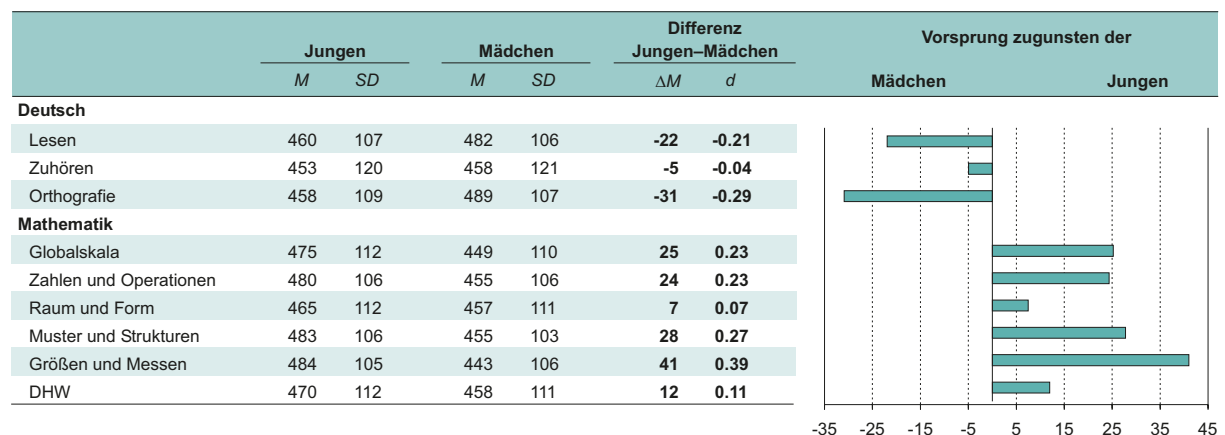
| | Jungen | | Mädchen | | Differenz Jungen–Mädchen | |
|---|---|---|---|---|---|---|
| | $M$ | $SD$ | $M$ | $SD$ | $\Delta M$ | $d$ |
| **Deutsch** | | | | | | |
| Lesen | 460 | 107 | 482 | 106 | **-22** | **-0.21** |
| Zuhören | 453 | 120 | 458 | 121 | **-5** | **-0.04** |
| Orthografie | 458 | 109 | 489 | 107 | **-31** | **-0.29** |
| **Mathematik** | | | | | | |
| Globalskala | 475 | 112 | 449 | 110 | **25** | **0.23** |
| Zahlen und Operationen | 480 | 106 | 455 | 106 | **24** | **0.23** |
| Raum und Form | 465 | 112 | 457 | 111 | **7** | **0.07** |
| Muster und Strukturen | 483 | 106 | 455 | 103 | **28** | **0.27** |
| Größen und Messen | 484 | 105 | 443 | 106 | **41** | **0.39** |
| DHW | 470 | 112 | 458 | 111 | **12** | **0.11** |

Vorsprung zugunsten der
Mädchen Jungen

-35 -25 -15 -5 5 15 25 35 45